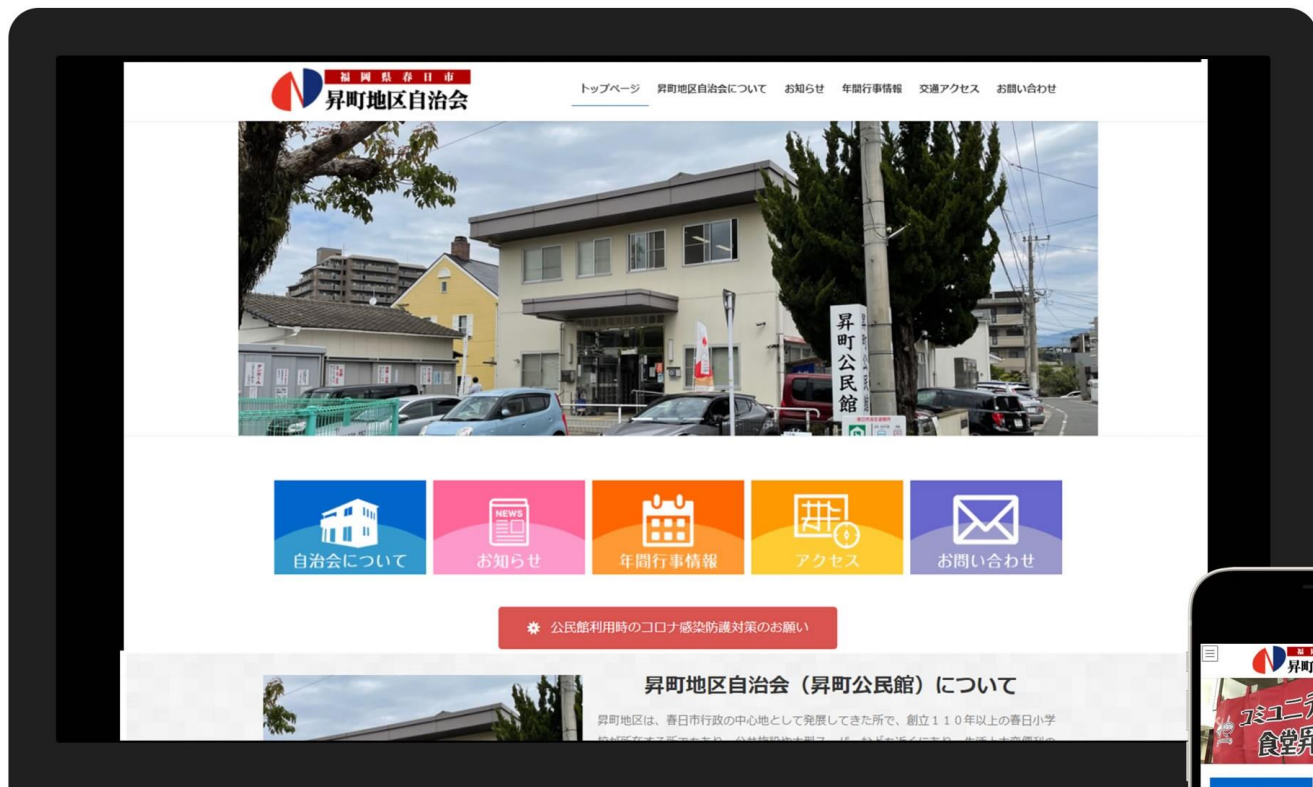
福岡県春日市
昇町地区自治会

トップページ 昇町地区自治会について お知らせ 年間行事情報 交通アクセス お問い合わせ

昇町公民館

NEWS

自治会について お知らせ 年間行事情報 アクセス お問い合わせ

公民館利用時のコロナ感染防護対策のお願い

昇町地区自治会（昇町公民館）について

昇町地区は、春日市行政の中心地として発展してきた所で、創立１１０年以上の春日小学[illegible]

昇町
コミュニ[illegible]
食堂昇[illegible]